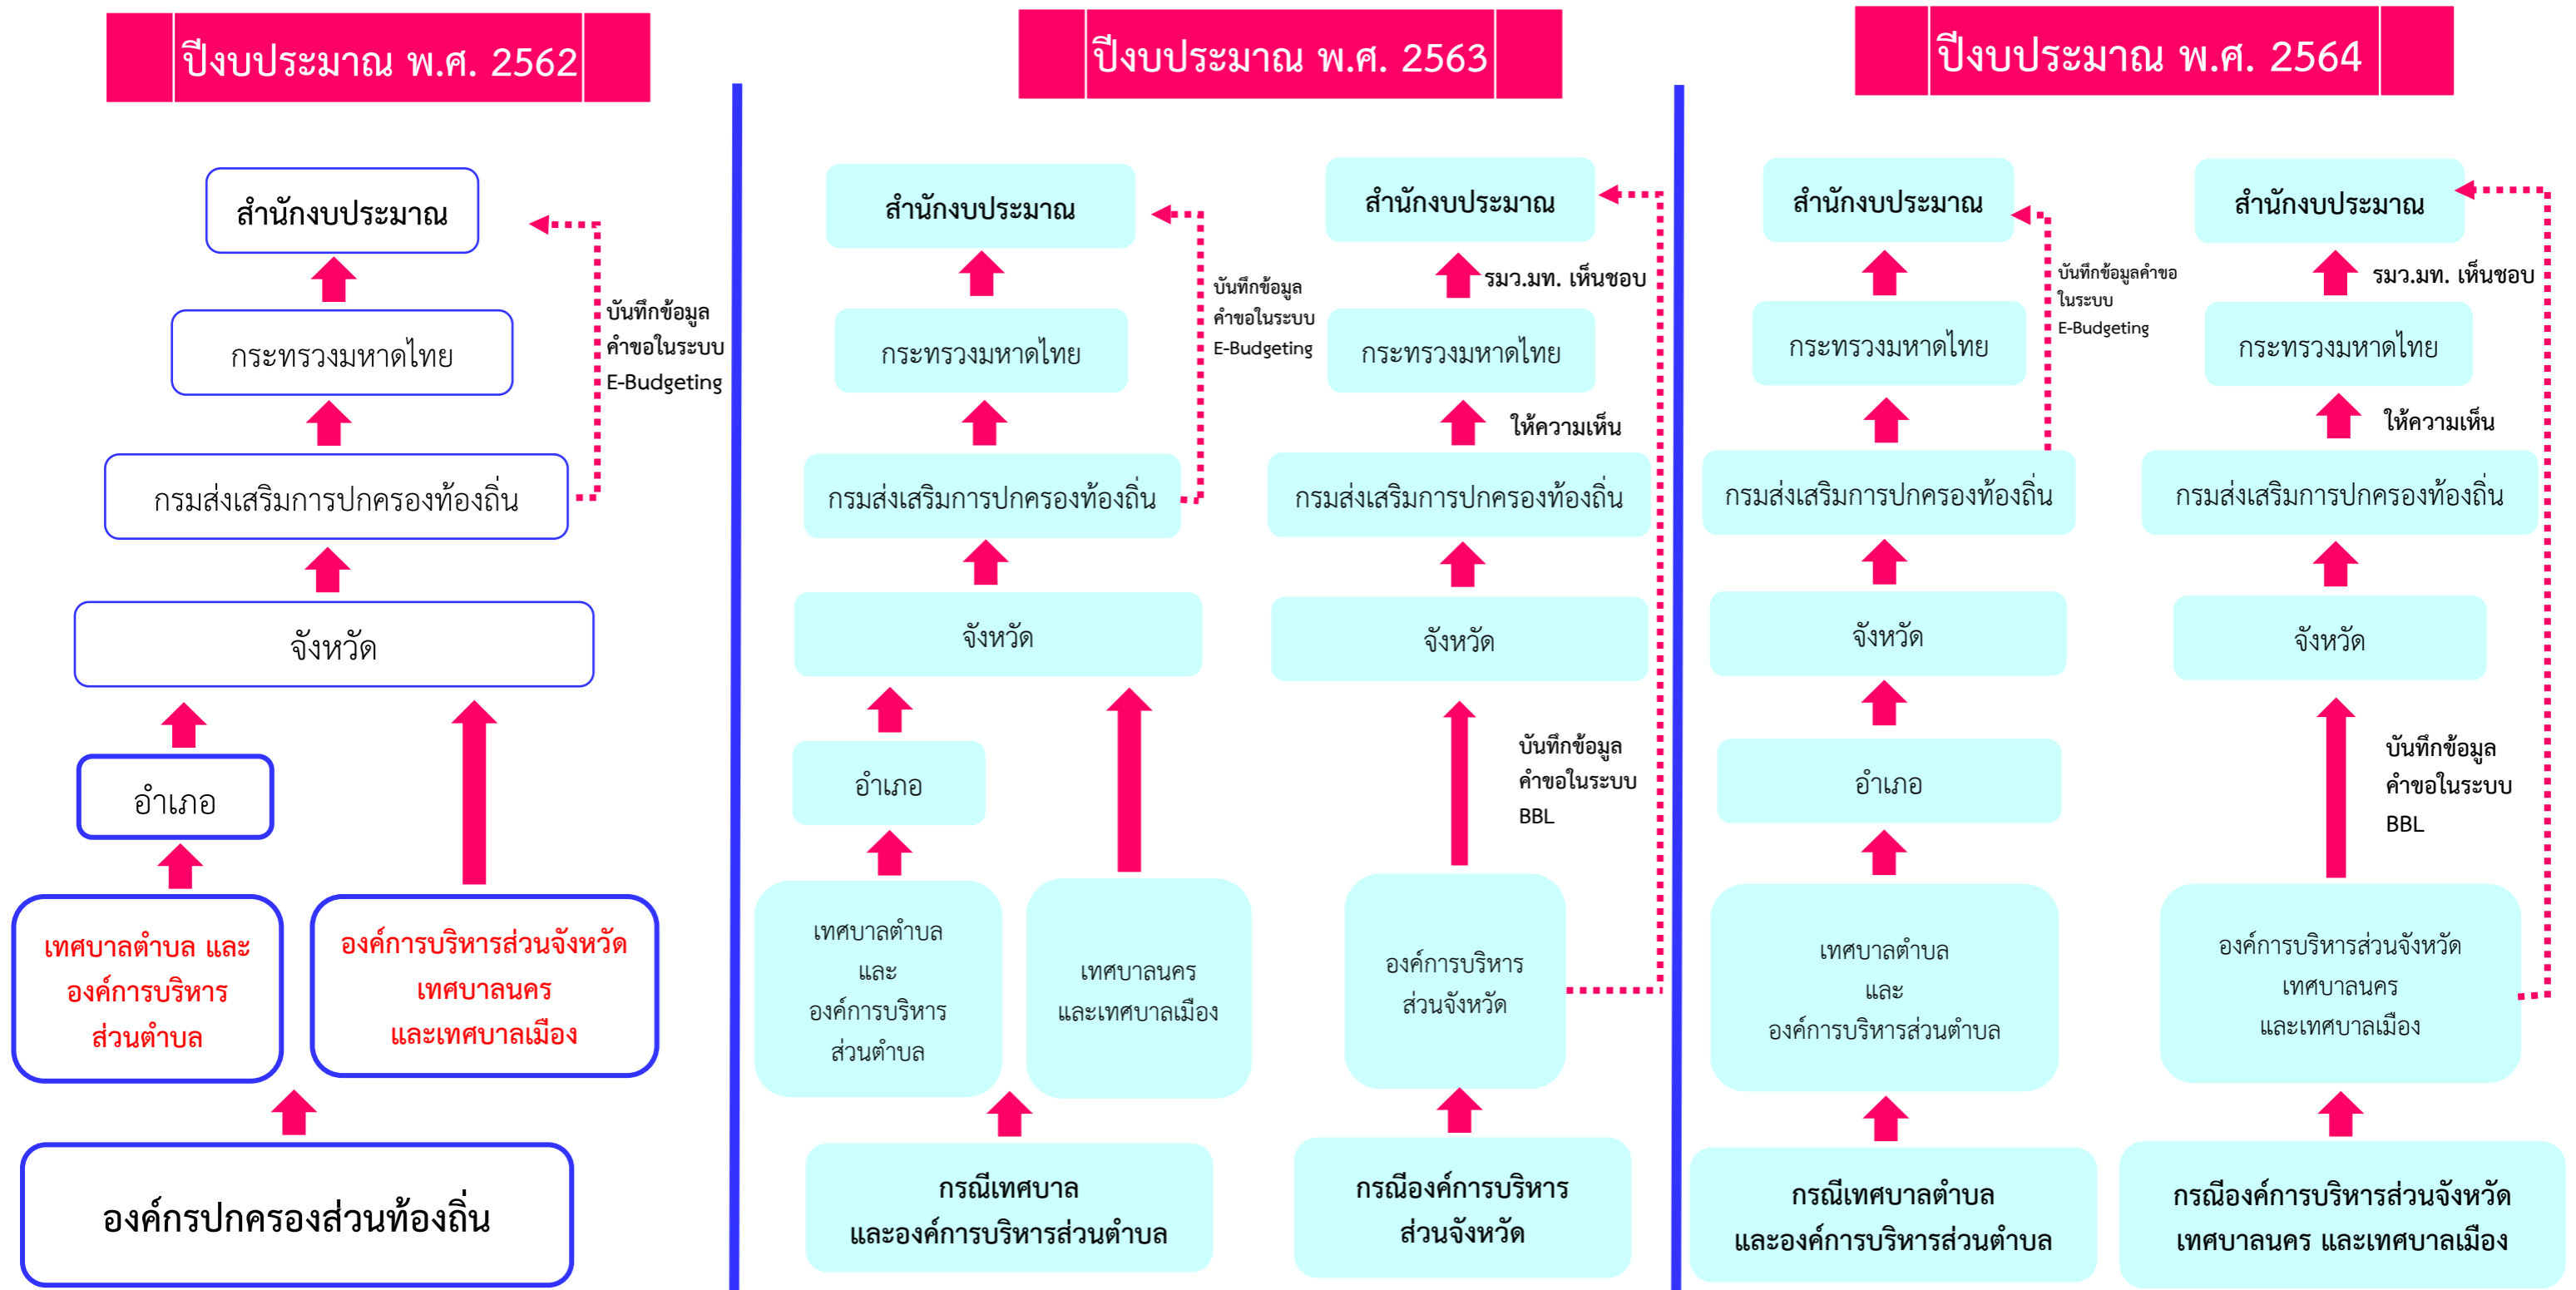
ปีงบประมาณ พ.ศ. 2562

สำนักงบประมาณ

กระทรวงมหาดไทย

กรมส่งเสริมการปกครองท้องถิ่น

จังหวัด

อำเภอ

เทศบาลตำบล และองค์การบริหารส่วนตำบล

องค์การบริหารส่วนจังหวัด เทศบาลนคร และเทศบาลเมือง

องค์กรปกครองส่วนท้องถิ่น

บันทึกข้อมูลคำขอในระบบ E-Budgeting

ปีงบประมาณ พ.ศ. 2563

สำนักงบประมาณ

กระทรวงมหาดไทย

กรมส่งเสริมการปกครองท้องถิ่น

จังหวัด

อำเภอ

เทศบาลตำบล และ องค์การบริหารส่วนตำบล

เทศบาลนคร และเทศบาลเมือง

กรณีเทศบาล และองค์การบริหารส่วนตำบล

บันทึกข้อมูลคำขอในระบบ E-Budgeting

สำนักงบประมาณ

รมว.มท. เห็นชอบ

กระทรวงมหาดไทย

ให้ความเห็น

กรมส่งเสริมการปกครองท้องถิ่น

จังหวัด

บันทึกข้อมูลคำขอในระบบ BBL

องค์การบริหารส่วนจังหวัด

กรณีองค์การบริหารส่วนจังหวัด

ปีงบประมาณ พ.ศ. 2564

สำนักงบประมาณ

กระทรวงมหาดไทย

กรมส่งเสริมการปกครองท้องถิ่น

จังหวัด

อำเภอ

เทศบาลตำบล และ องค์การบริหารส่วนตำบล

กรณีเทศบาลตำบล และองค์การบริหารส่วนตำบล

บันทึกข้อมูลคำขอในระบบ E-Budgeting

สำนักงบประมาณ

รมว.มท. เห็นชอบ

กระทรวงมหาดไทย

ให้ความเห็น

กรมส่งเสริมการปกครองท้องถิ่น

จังหวัด

บันทึกข้อมูลคำขอในระบบ BBL

องค์การบริหารส่วนจังหวัด เทศบาลนคร และเทศบาลเมือง

กรณีองค์การบริหารส่วนจังหวัด เทศบาลนคร และเทศบาลเมือง